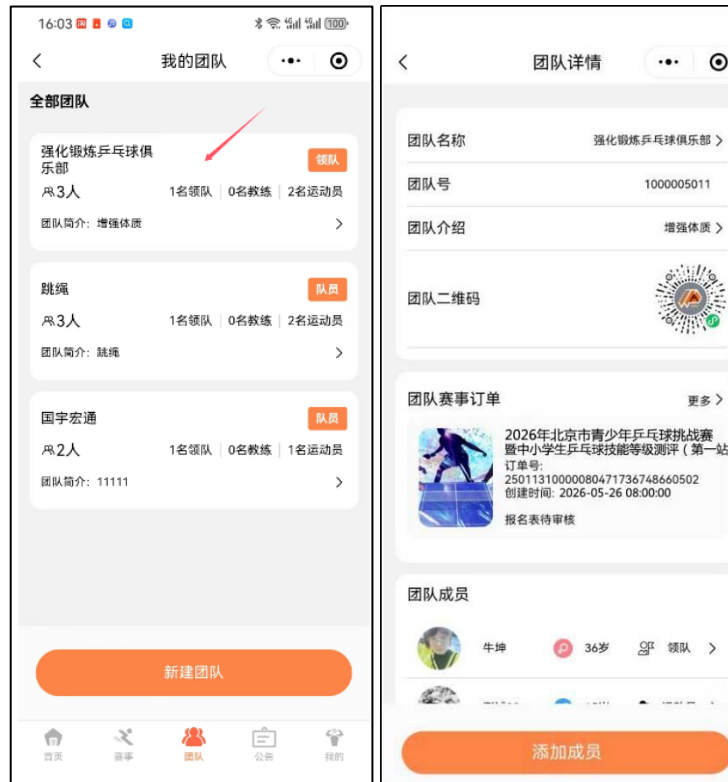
16:03

我的团队

全部团队

强化锻炼乒乓球俱乐部
领队
3人 1名领队 | 0名教练 | 2名运动员
团队简介：增强体质 >

跳绳
队员
3人 1名领队 | 0名教练 | 2名运动员
团队简介：跳绳 >

国宇宏通
队员
2人 1名领队 | 0名教练 | 1名运动员
团队简介：11111 >

新建团队

首页 赛事 团队 公告 我的

团队详情

团队名称 强化锻炼乒乓球俱乐部 >
团队号 1000005011
团队介绍 增强体质 >
团队二维码

团队赛事订单 更多 >
2026年北京市青少年乒乓球挑战赛暨中小学生乒乓球技能等级测评（第一站
订单号：
2501131000008047173674866050​2
创建时间：2026-05-26 08:00:00
报名表待审核

团队成员
牛坤 36岁 领队 >
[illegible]

添加成员